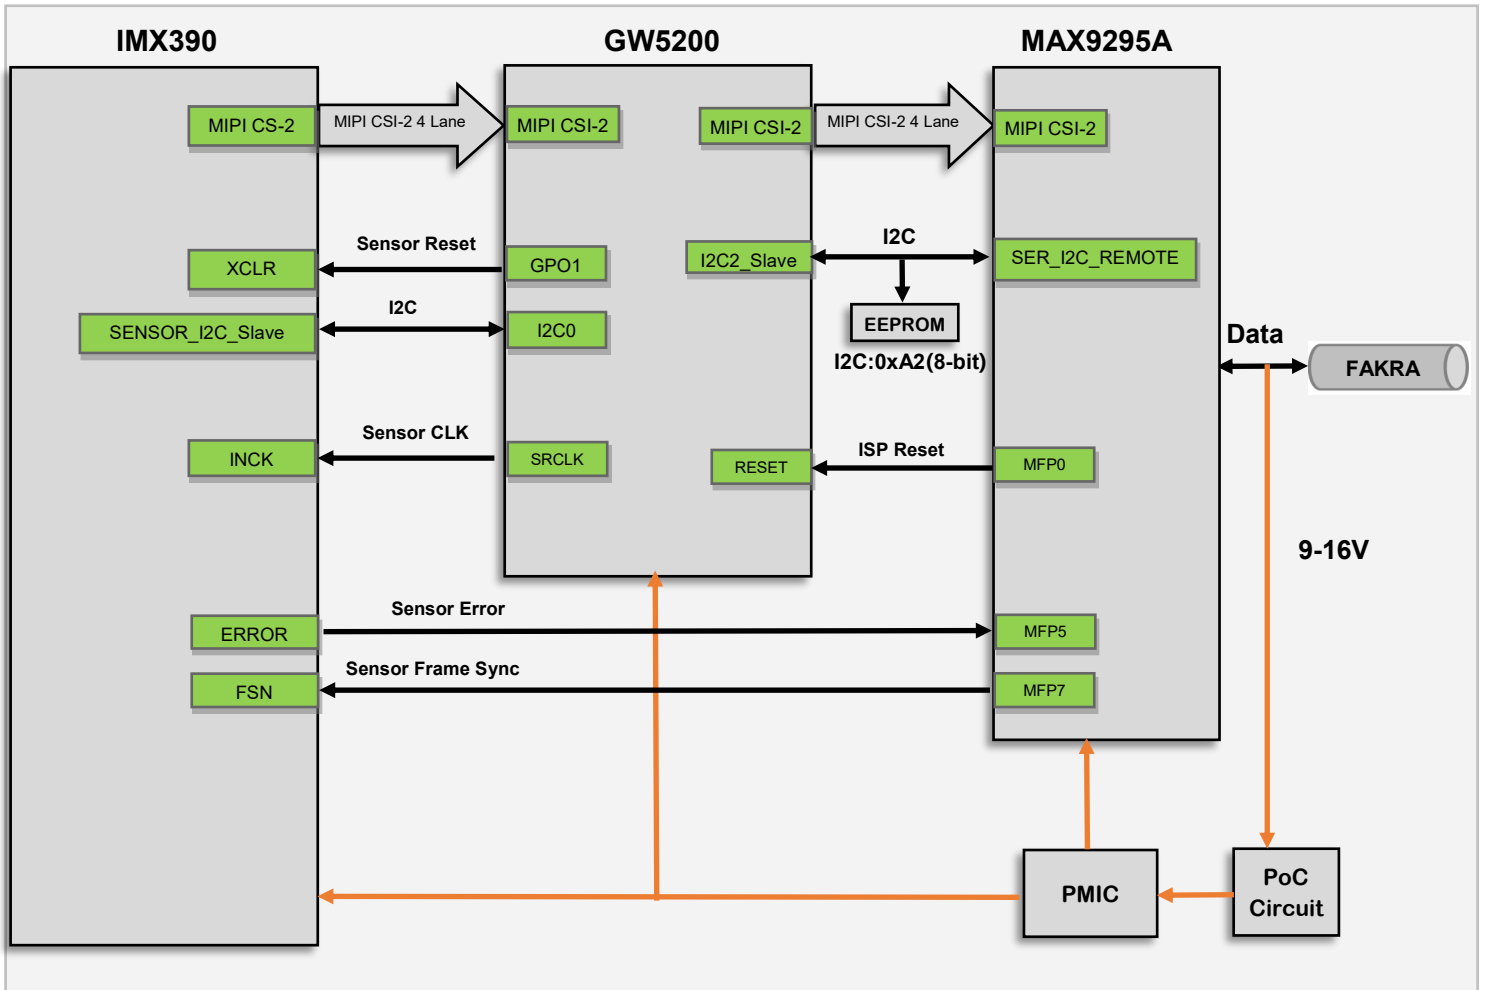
IMX390

GW5200

MAX9295A

MIPI CS-2

MIPI CSI-2 4 Lane

MIPI CSI-2

MIPI CSI-2

MIPI CSI-2 4 Lane

MIPI CSI-2

Sensor Reset

XCLR

GPO1

I2C2_Slave

I2C

SER_I2C_REMOTE

I2C

SENSOR_I2C_Slave

I2C0

EEPROM

I2C:0xA2(8-bit)

Data

FAKRA

Sensor CLK

INCK

SRCLK

RESET

ISP Reset

MFP0

9-16V

Sensor Error

ERROR

MFP5

Sensor Frame Sync

FSN

MFP7

PMIC

PoC Circuit